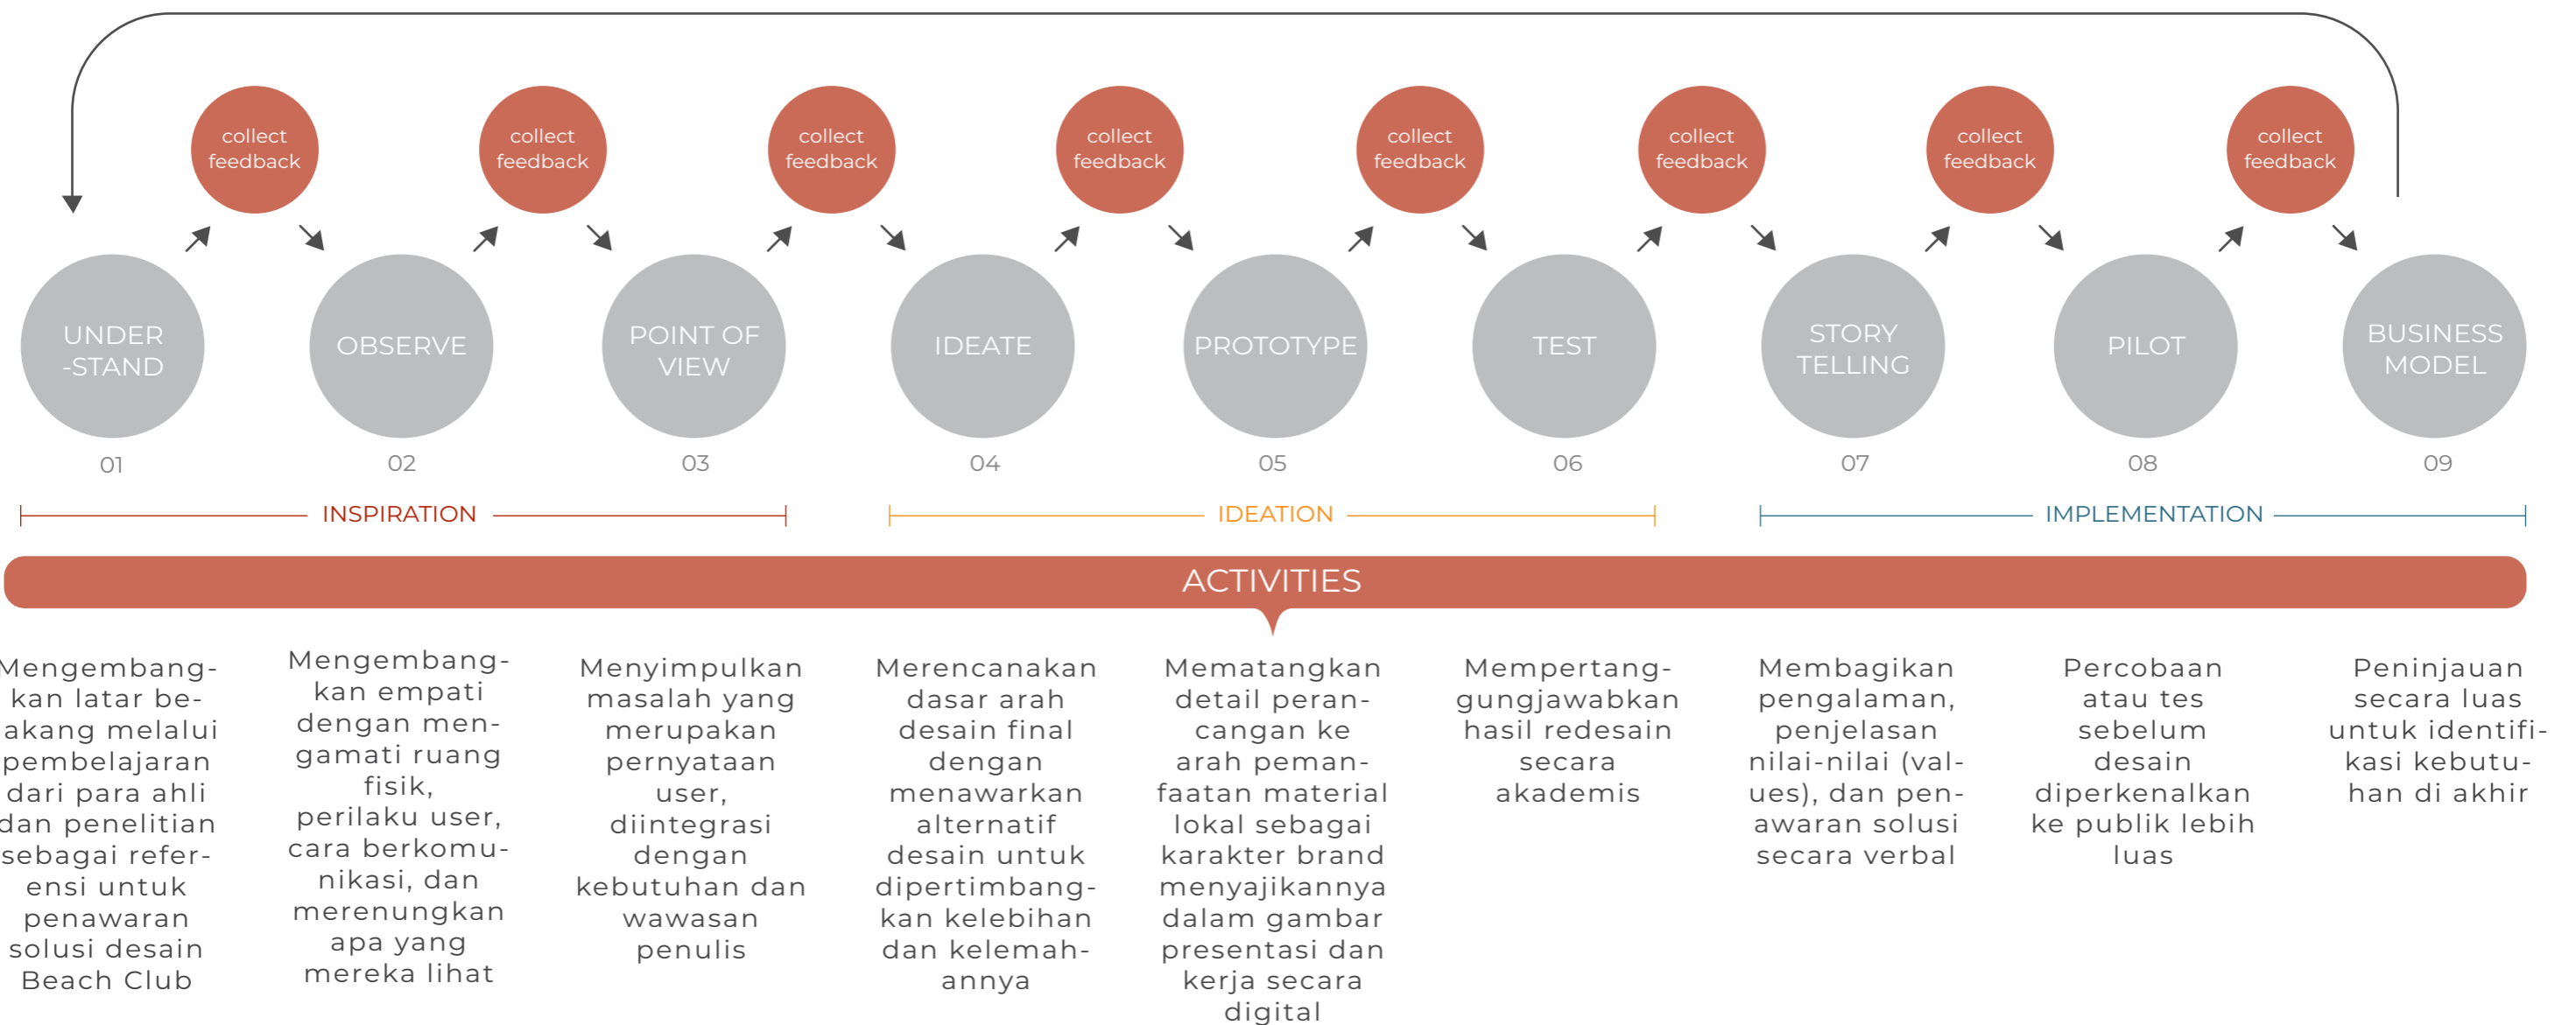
collect feedback

collect feedback

collect feedback

collect feedback

collect feedback

collect feedback

collect feedback

collect feedback

UNDER -STAND
01

OBSERVE
02

POINT OF VIEW
03

IDEATE
04

PROTOTYPE
05

TEST
06

STORY TELLING
07

PILOT
08

BUSINESS MODEL
09

INSPIRATION

IDEATION

IMPLEMENTATION

ACTIVITIES

Mengembangkan latar beakang melalui pembelajaran dari para ahli dan penelitian sebagai referensi untuk penawaran solusi desain Beach Club

Mengembangkan empati dengan mengamati ruang fisik, perilaku user, cara berkomunikasi, dan merenungkan apa yang mereka lihat

Menyimpulkan masalah yang merupakan pernyataan user, diintegrasi dengan kebutuhan dan wawasan penulis

Merencanakan dasar arah desain final dengan menawarkan alternatif desain untuk dipertimbangkan kelebihan dan kelemahannya

Mematangkan detail perancangan ke arah pemanfaatan material lokal sebagai karakter brand menyajikannya dalam gambar presentasi dan kerja secara digital

Mempertanggungjawabkan hasil redesain secara akademis

Membagikan pengalaman, penjelasan nilai-nilai (values), dan penawaran solusi secara verbal

Percobaan atau tes sebelum desain diperkenalkan ke publik lebih luas

Peninjauan secara luas untuk identifikasi kebutuhan di akhir